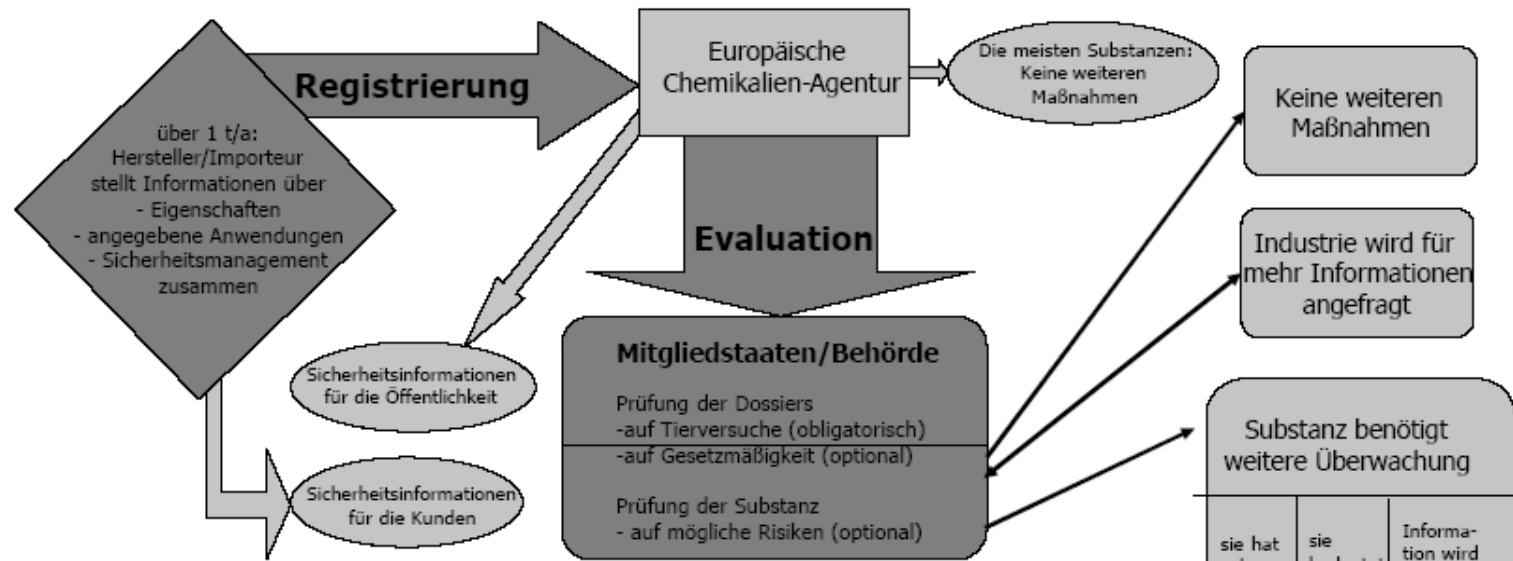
Registrierung

über 1 t/a: Hersteller/Importeur stellt Informationen über
- Eigenschaften
- angegebene Anwendungen
- Sicherheitsmanagement
zusammen

Europäische Chemikalien-Agentur

Die meisten Substanzen: Keine weiteren Maßnahmen

Evaluation

Sicherheitsinformationen für die Öffentlichkeit

Sicherheitsinformationen für die Kunden

Mitgliedstaaten/Behörde

Prüfung der Dossiers
-auf Tierversuche (obligatorisch)
-auf Gesetzmäßigkeit (optional)

Prüfung der Substanz
- auf mögliche Risiken (optional)

Keine weiteren Maßnahmen

Industrie wird für mehr Informationen angefragt

Substanz benötigt weitere Überwachung

| sie hat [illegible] | sie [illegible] | Information wird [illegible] |